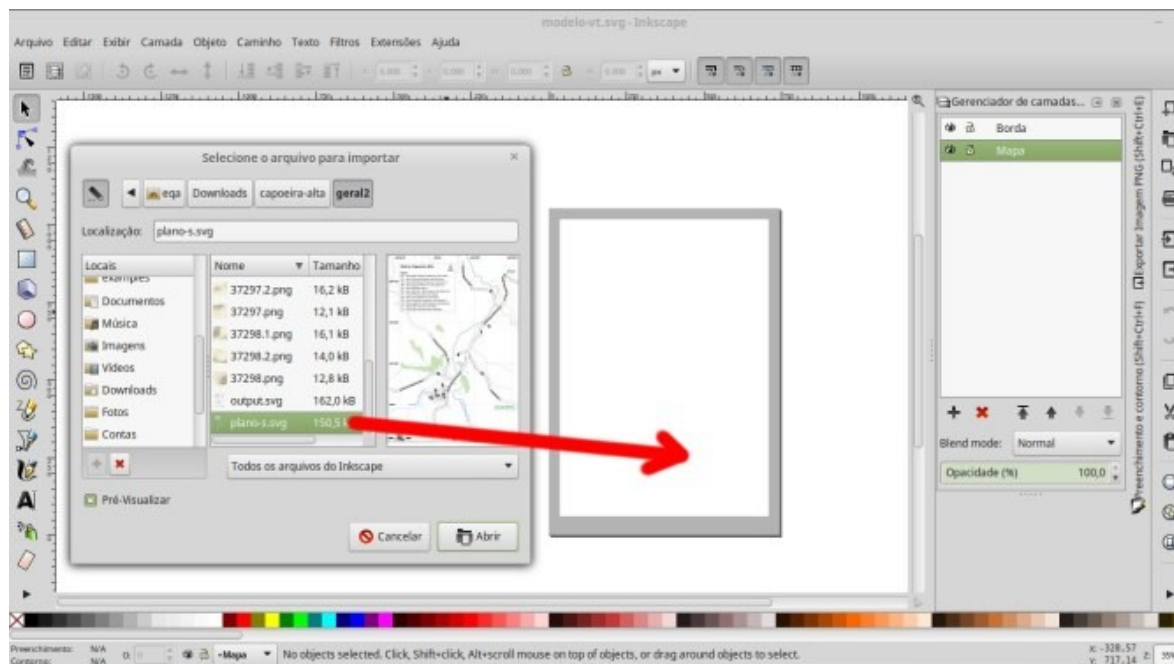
modelo-vt.svg - Inkscape

Arquivo Editar Exibir Camada Objeto Caminho Texto Filtros Extensões Ajuda

Selecione o arquivo para importar

eqa Downloads capoeira-alta geral2

Localização: plano-s.svg

| Locais |
|---|
| examples |
| Documentos |
| Música |
| Imagens |
| Vídeos |
| Downloads |
| Fotos |
| Contas |

| Nome | Tamanho |
|---|---|
| 37297.2.png | 16,2 kB |
| 37297.png | 12,1 kB |
| 37298.1.png | 16,1 kB |
| 37298.2.png | 14,0 kB |
| 37298.png | 12,8 kB |
| output.svg | 162,0 kB |
| plano-s.svg | 150,5 kB |

Todos os arquivos do Inkscape

Pré-Visualizar

Cancelar Abrir

Gerenciador de camadas...

Borda
Mapa

Blend mode: Normal

Opacidade (%) 100,0

Exportar Imagem PNG (Shift+Ctrl+E)

Preenchimento e contorno (Shift+Ctrl+F)

Preenchimento: N/A
Contorno: N/A

-Mapa

No objects selected. Click, Shift+click, Alt+scroll mouse on top of objects, or drag around objects to select.

X: -328,57
Y: 717,14